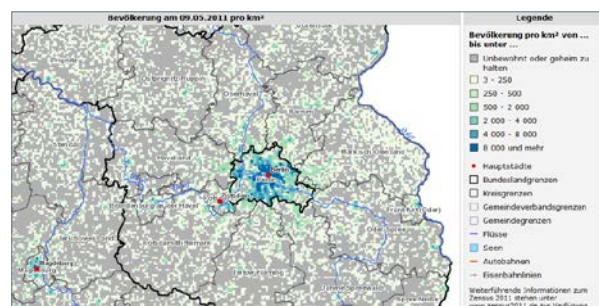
Bevölkerung am 09.05.2011 pro km²

Legende

Bevölkerung pro km² von ... bis unter ...

Unbewohnt oder geheim zu halten

3 - 250

250 - 500

500 - 2 000

2 000 - 4 000

4 000 - 8 000

8 000 und mehr

Hauptstädte

Bundeslandgrenzen

Kreisgrenzen

Gemeindeverbandsgrenzen

Gemeindegrenzen

Flüsse

Seen

Autobahnen

Eisenbahnlinien

Weiterführende Informationen zum Zensus 2011 stehen unter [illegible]

Ostprignitz-Ruppin

Oberhavel

Havelland

Berlin

Brandenburg an der Havel

Potsdam

Potsdam-Mittelmark

Märkisch-Oderland

Frankfurt (Oder)

Oder-Spree

Teltow-Fläming

Dahme-Spreewald

Magdeburg

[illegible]